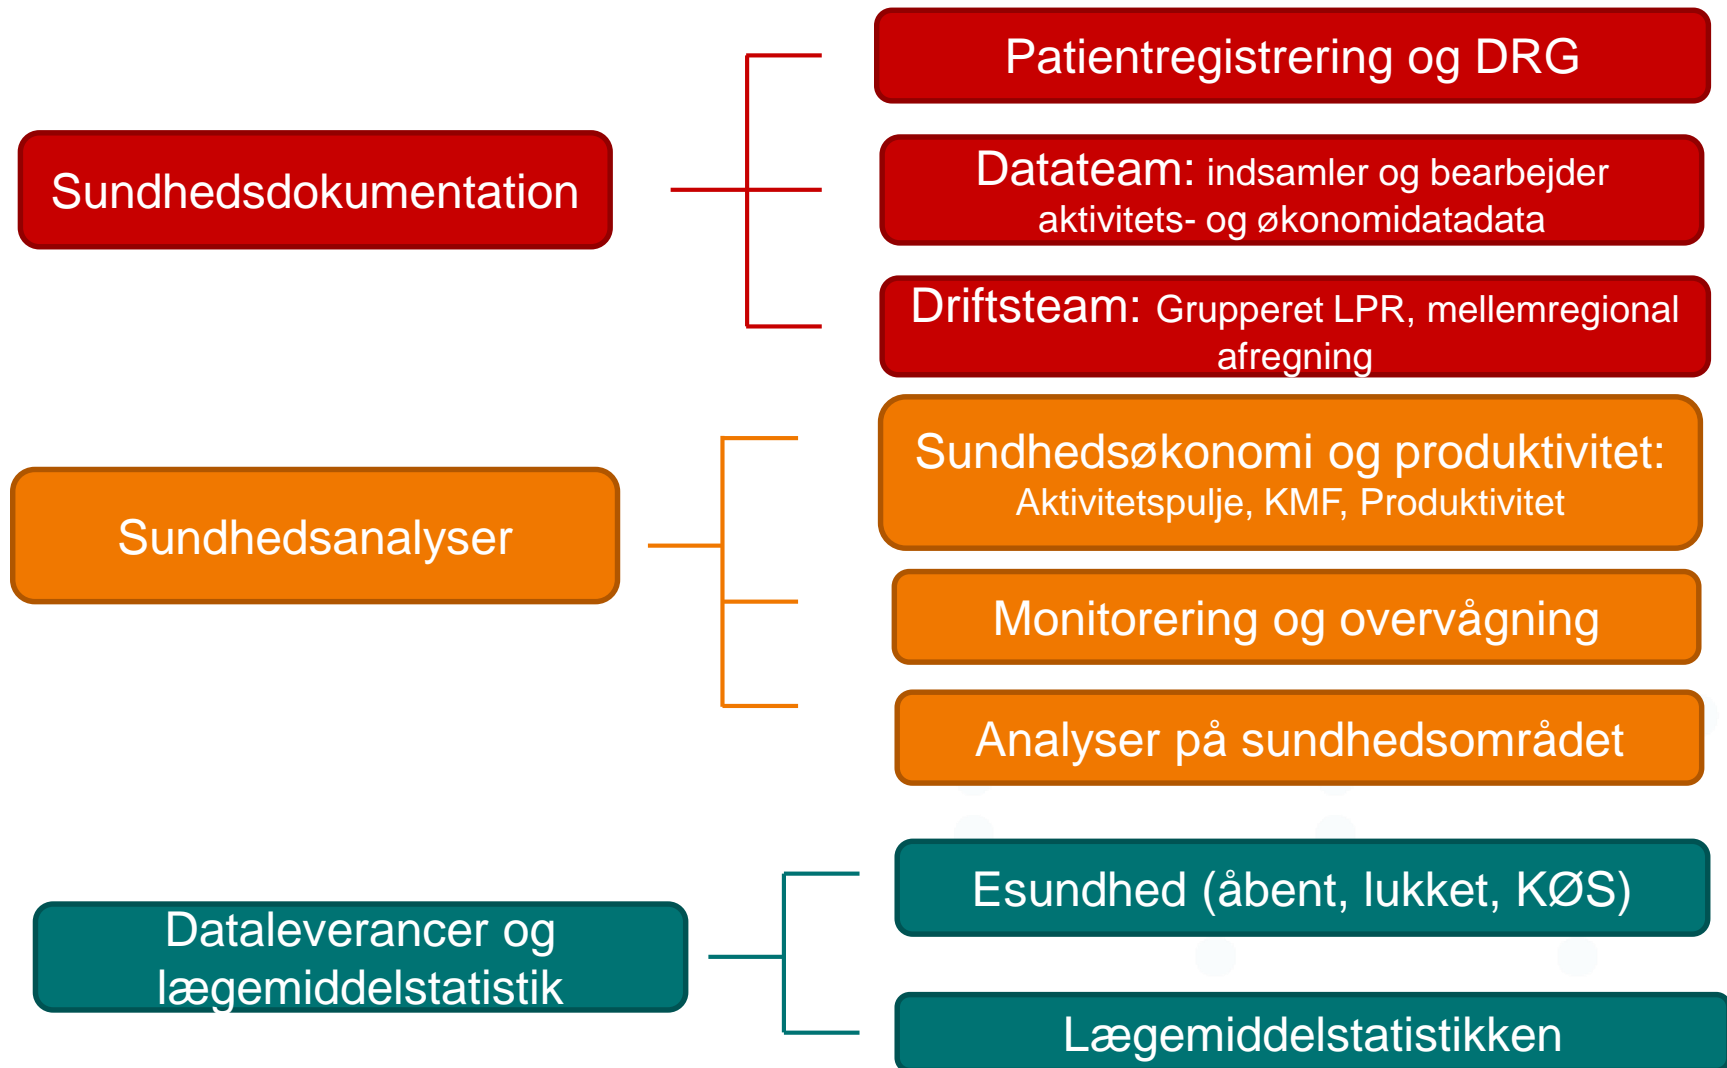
Sundhedsdokumentation

Patientregistrering og DRG

Datateam: indsamler og bearbejder aktivitets- og økonomidatadata

Driftsteam: Grupperet LPR, mellemregional afregning

Sundhedsanalyser

Sundhedsøkonomi og produktivitet: Aktivitetspulje, KMF, Produktivitet

Monitorering og overvågning

Analyser på sundhedsområdet

Dataleverancer og lægemiddelstatistik

Esundhed (åbent, lukket, KØS)

Lægemiddelstatistikken